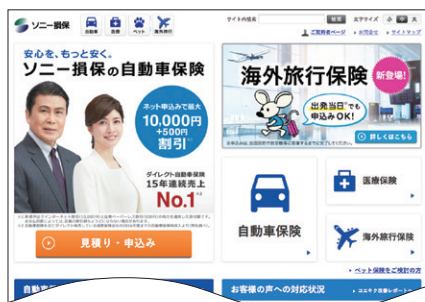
ソニー損保

自動車 医療 ペット 海外旅行

サイト内検索 検索 文字サイズ 小 中 大

ご契約者ページ お問合せ サイトマップ

安心を、もっと安く。
ソニー損保の自動車保険

ネット申込みで最大
10,000円
+500円
割引

ダイレクト自動車保険
15年連続売上
No.1

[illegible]

見積り・申込み

海外旅行保険

新登場!

出発当日でも
申込みOK!

詳しくはこちら

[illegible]

医療保険

自動車保険

海外旅行保険

ペット保険をご検討の方

自動車

お客様の声への対応状況

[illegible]